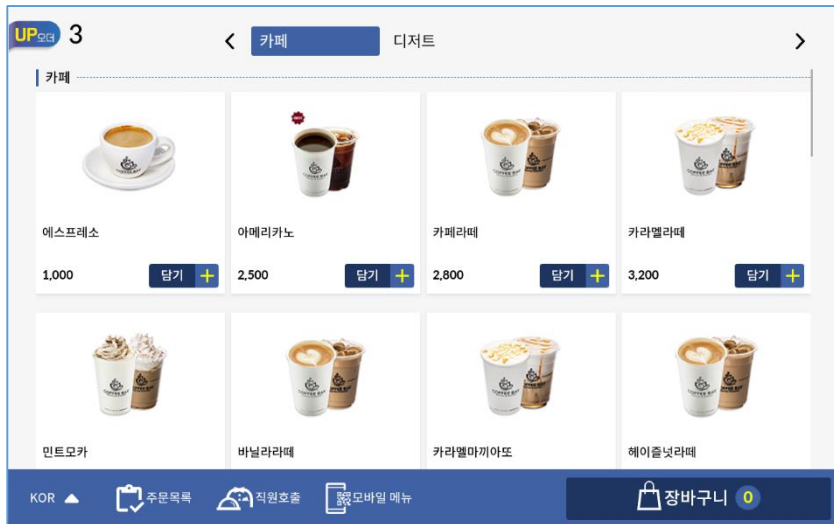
UP오더 3

카페 디저트

카페

에스프레소
1,000 담기 +

아메리카노
2,500 담기 +

카페라떼
2,800 담기 +

카라멜라떼
3,200 담기 +

민트모카

바닐라라떼

카라멜마끼아또

헤이즐넛라떼

KOR 주문목록 직원호출 모바일 메뉴 장바구니 0